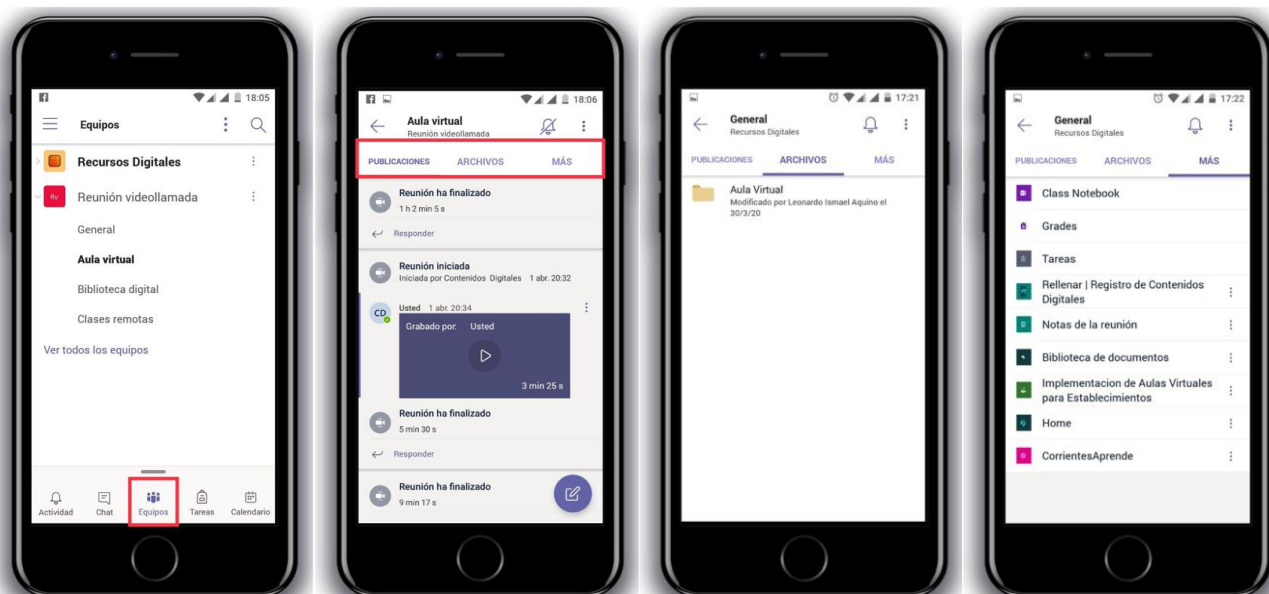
18:05

Equipos

Recursos Digitales

Ry Reunión videollamada

General

Aula virtual

Biblioteca digital

Clases remotas

Ver todos los equipos

Actividad Chat Equipos Tareas Calendario

18:06

Aula virtual
Reunión videollamada

PUBLICACIONES ARCHIVOS MÁS

Reunión ha finalizado
1 h 2 min 5 s

Responder

Reunión iniciada
Iniciada por Contenidos Digitales 1 abr. 20:32

CD Usted 1 abr. 20:34

Grabado por: Usted

3 min 25 s

Reunión ha finalizado
5 min 30 s

Responder

Reunión ha finalizado
9 min 17 s

17:21

General
Recursos Digitales

PUBLICACIONES ARCHIVOS MÁS

Aula Virtual
Modificado por Leonardo Ismael Aquino el 30/3/20

17:22

General
Recursos Digitales

PUBLICACIONES ARCHIVOS MÁS

Class Notebook

Grades

Tareas

Rellenar | Registro de Contenidos Digitales

Notas de la reunión

Biblioteca de documentos

Implementacion de Aulas Virtuales para Establecimientos

Home

CorrientesAprende